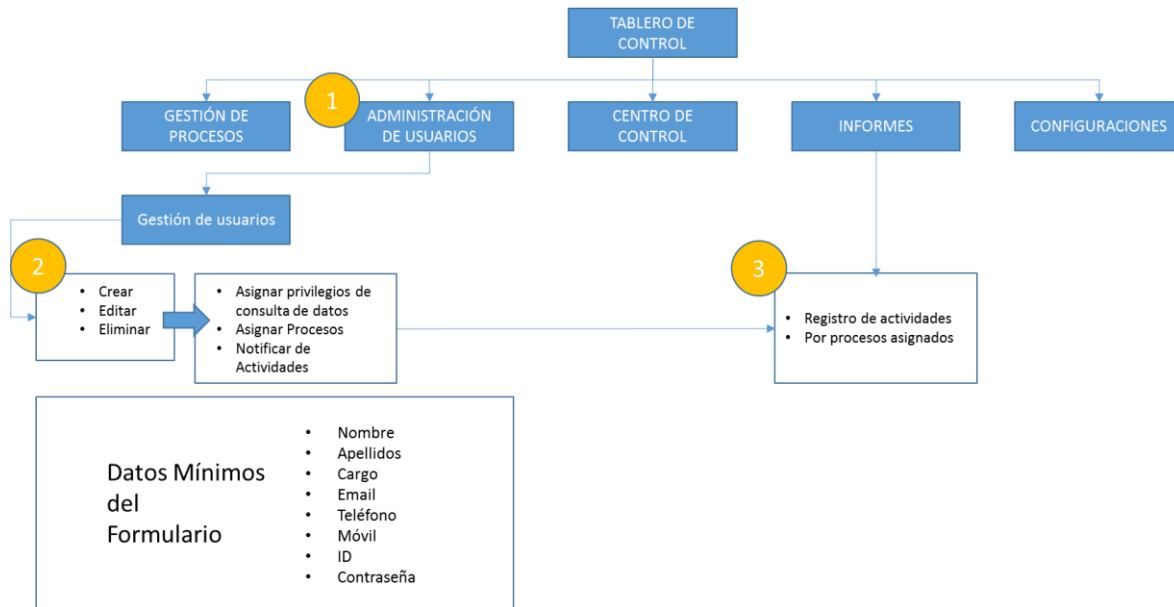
TABLERO DE CONTROL

GESTIÓN DE PROCESOS

1

ADMINISTRACIÓN DE USUARIOS

CENTRO DE CONTROL

INFORMES

CONFIGURACIONES

Gestión de usuarios

2

- Crear
- Editar
- Eliminar

- Asignar privilegios de consulta de datos
- Asignar Procesos
- Notificar de Actividades

3

- Registro de actividades
- Por procesos asignados

Datos Mínimos del Formulario

- Nombre
- Apellidos
- Cargo
- Email
- Teléfono
- Móvil
- ID
- Contraseña